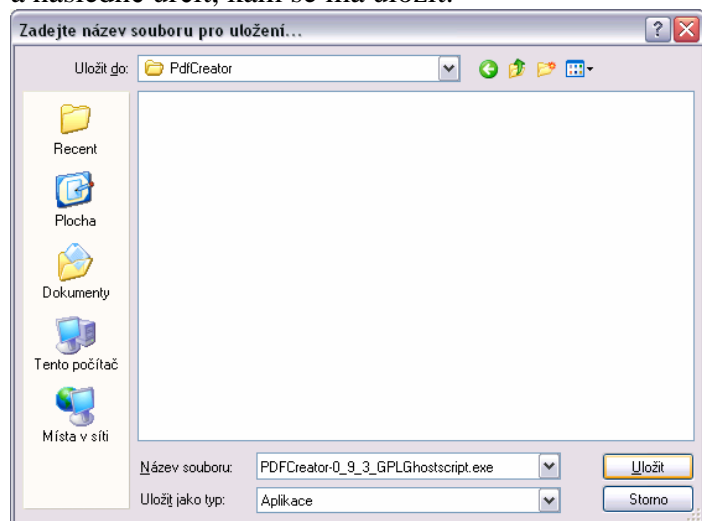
a následně určit, kam se má uložit.

Zadejte název souboru pro uložení...

Uložit do: PdfCreator

Recent

Plocha

Dokumenty

Tento počítač

Místa v síti

Název souboru: PDFCreator-0_9_3_GPLGhostscript.exe

Uložit jako typ: Aplikace

Uložit

Storno